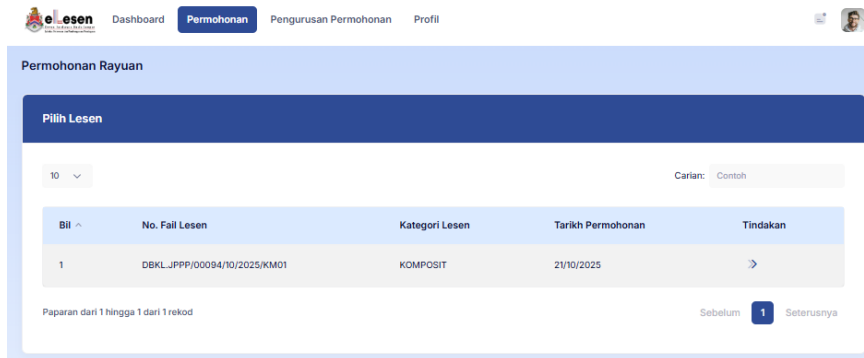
eLesen

Dashboard Permohonan Pengurusan Permohonan Profil

Permohonan Rayuan

Pilih Lesen

10

Carian: Contoh

| Bil | No. Fail Lesen | Kategori Lesen | Tarikh Permohonan | Tindakan |
|---|---|---|---|---|
| 1 | DBKL.JPPP/00094/10/2025/KM01 | KOMPOSIT | 21/10/2025 | |

Paparan dari 1 hingga 1 dari 1 rekod

Sebelum 1 Seterusnya